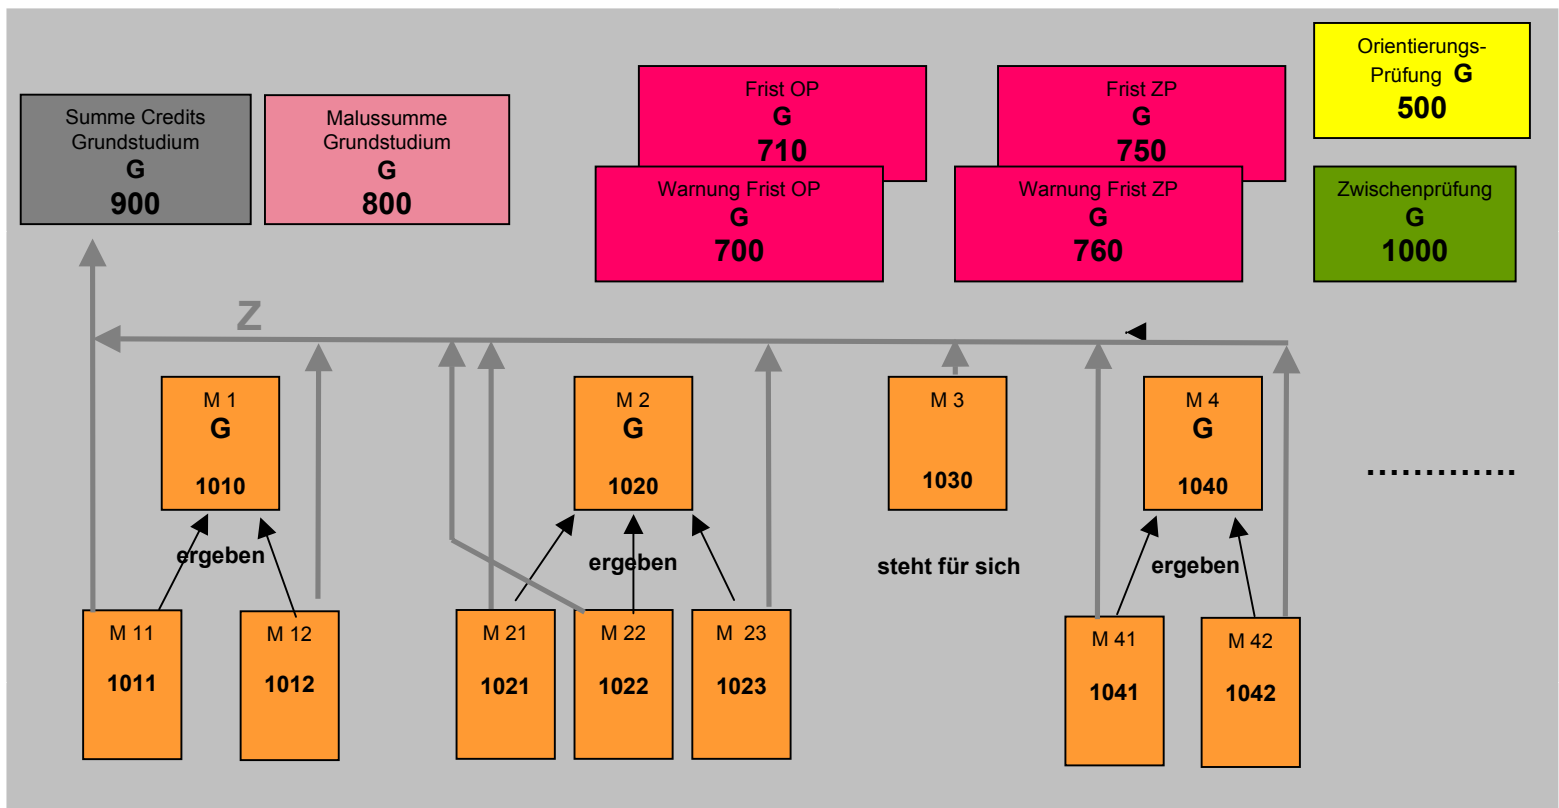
Summe Credits Grundstudium
G
900

Malussumme Grundstudium
G
800

Frist OP
G
710

Warnung Frist OP
G
700

Frist ZP
G
750

Warnung Frist ZP
G
760

Orientierungs-Prüfung G
500

Zwischenprüfung
G
1000

Z

M 1
G
1010

M 2
G
1020

M 3
1030

M 4
G
1040

............

ergeben

ergeben

steht für sich

ergeben

M 11
1011

M 12
1012

M 21
1021

M 22
1022

M 23
1023

M 41
1041

M 42
1042